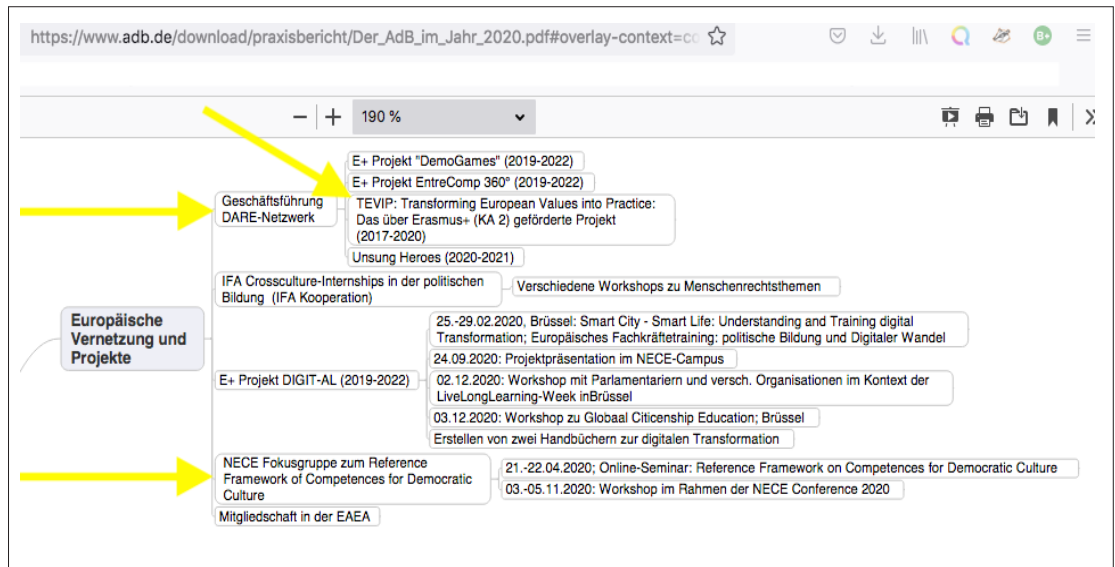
https://www.adb.de/download/praxisbericht/Der_AdB_im_Jahr_2020.pdf#overlay-context=co

190 %

Europäische Vernetzung und Projekte

Geschäftsführung DARE-Netzwerk

E+ Projekt "DemoGames" (2019-2022)

E+ Projekt EntreComp 360° (2019-2022)

TEVIP: Transforming European Values into Practice: Das über Erasmus+ (KA 2) geförderte Projekt (2017-2020)

Unsung Heroes (2020-2021)

IFA Crossculture-Internships in der politischen Bildung (IFA Kooperation)

Verschiedene Workshops zu Menschenrechtsthemen

E+ Projekt DIGIT-AL (2019-2022)

25.-29.02.2020, Brüssel: Smart City - Smart Life: Understanding and Training digital Transformation; Europäisches Fachkräftetraining: politische Bildung und Digitaler Wandel

24.09.2020: Projektpräsentation im NECE-Campus

02.12.2020: Workshop mit Parlamentariern und versch. Organisationen im Kontext der LiveLongLearning-Week inBrüssel

03.12.2020: Workshop zu Globaal Citicenship Education; Brüssel

Erstellen von zwei Handbüchern zur digitalen Transformation

NECE Fokusgruppe zum Reference Framework of Competences for Democratic Culture

21.-22.04.2020; Online-Seminar: Reference Framework on Competences for Democratic Culture

03.-05.11.2020: Workshop im Rahmen der NECE Conference 2020

Mitgliedschaft in der EAEA